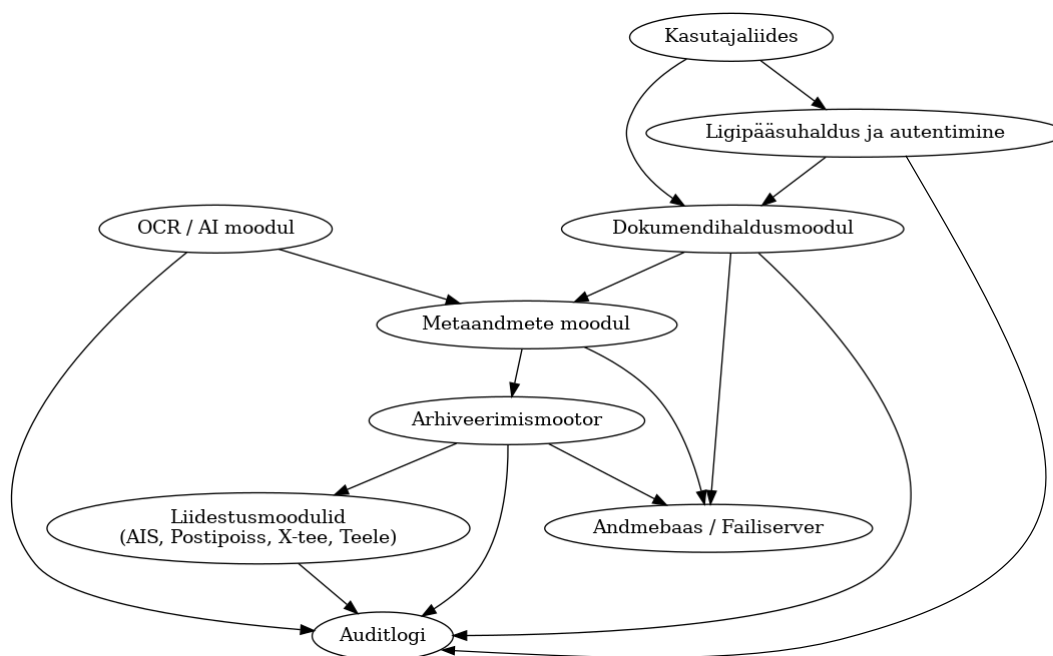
Kasutajaliides

Ligipääsuhaldus ja autentimine

OCR / AI moodul

Dokumendihaldusmoodul

Metaandmete moodul

Arhiveerimismootor

Liidestusmoodulid
(AIS, Postipoiss, X-tee, Teele)

Andmebaas / Failiserver

Auditlogi